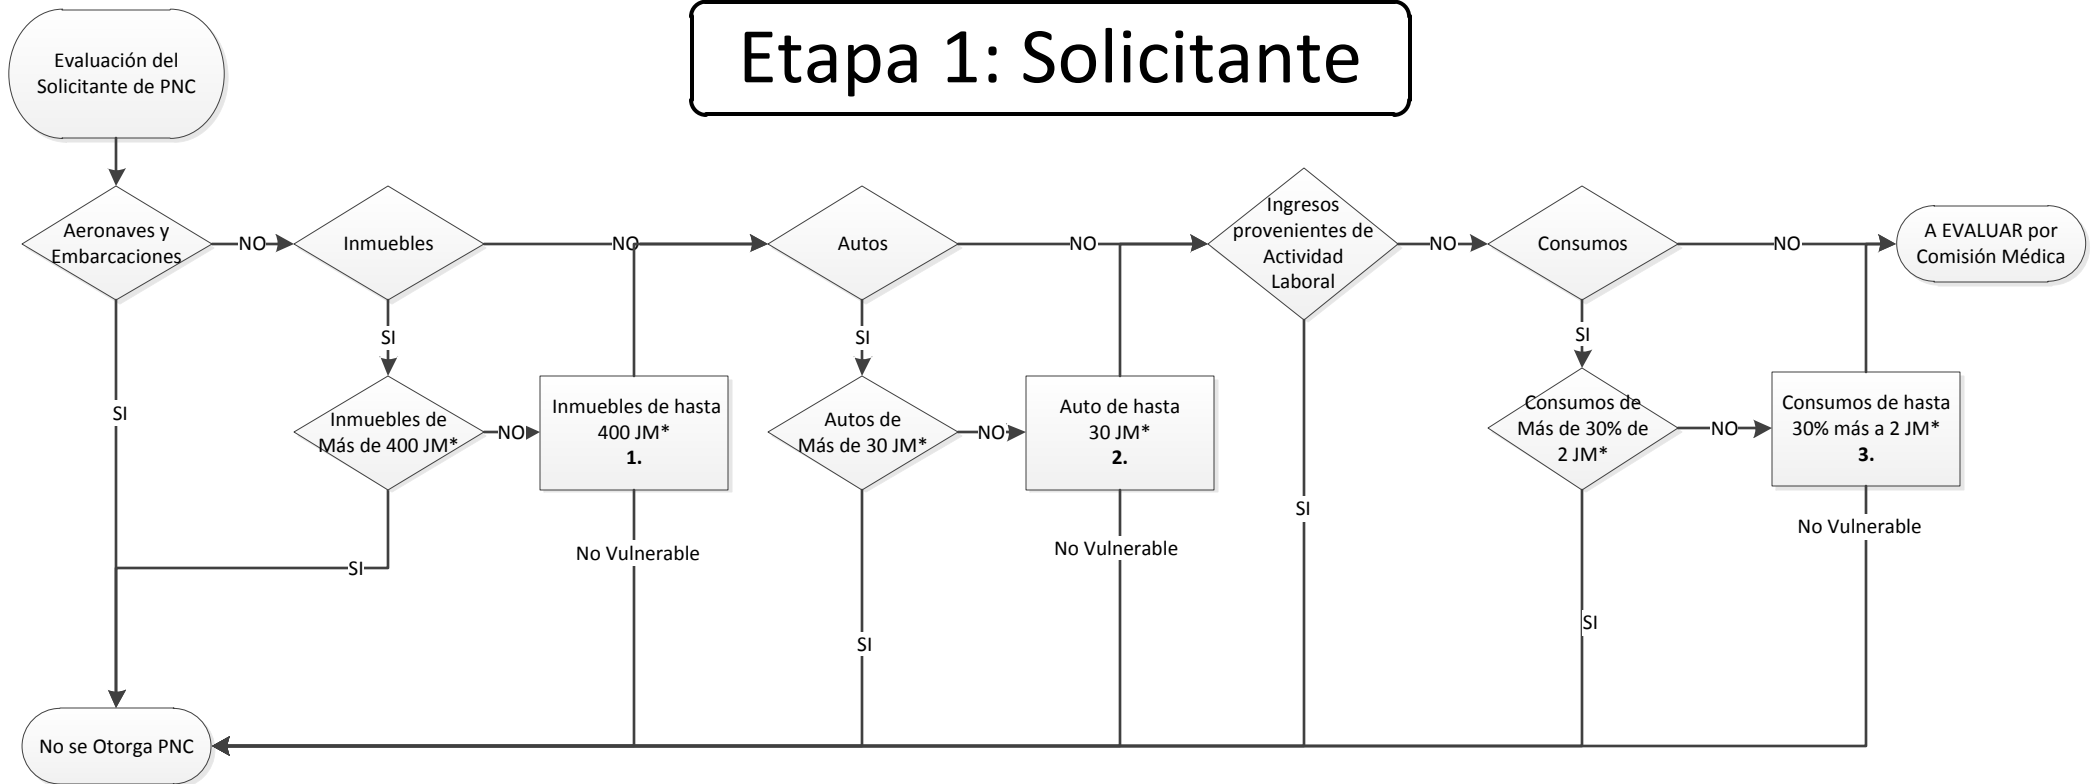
Etapa 1: Solicitante

Evaluación del Solicitante de PNC

Aeronaves y Embarcaciones

NO

Inmuebles

NO

Autos

NO

Ingresos provenientes de Actividad Laboral

NO

Consumos

NO

A EVALUAR por Comisión Médica

SI

SI

Inmuebles de Más de 400 JM*

NO

Inmuebles de hasta 400 JM*
1.

SI

Autos de Más de 30 JM*

NO

Auto de hasta 30 JM*
2.

SI

Consumos de Más de 30% de 2 JM*

NO

Consumos de hasta 30% más a 2 JM*
3.

SI

No Vulnerable

No Vulnerable

SI

No Vulnerable

SI

SI

SI

No se Otorga PNC